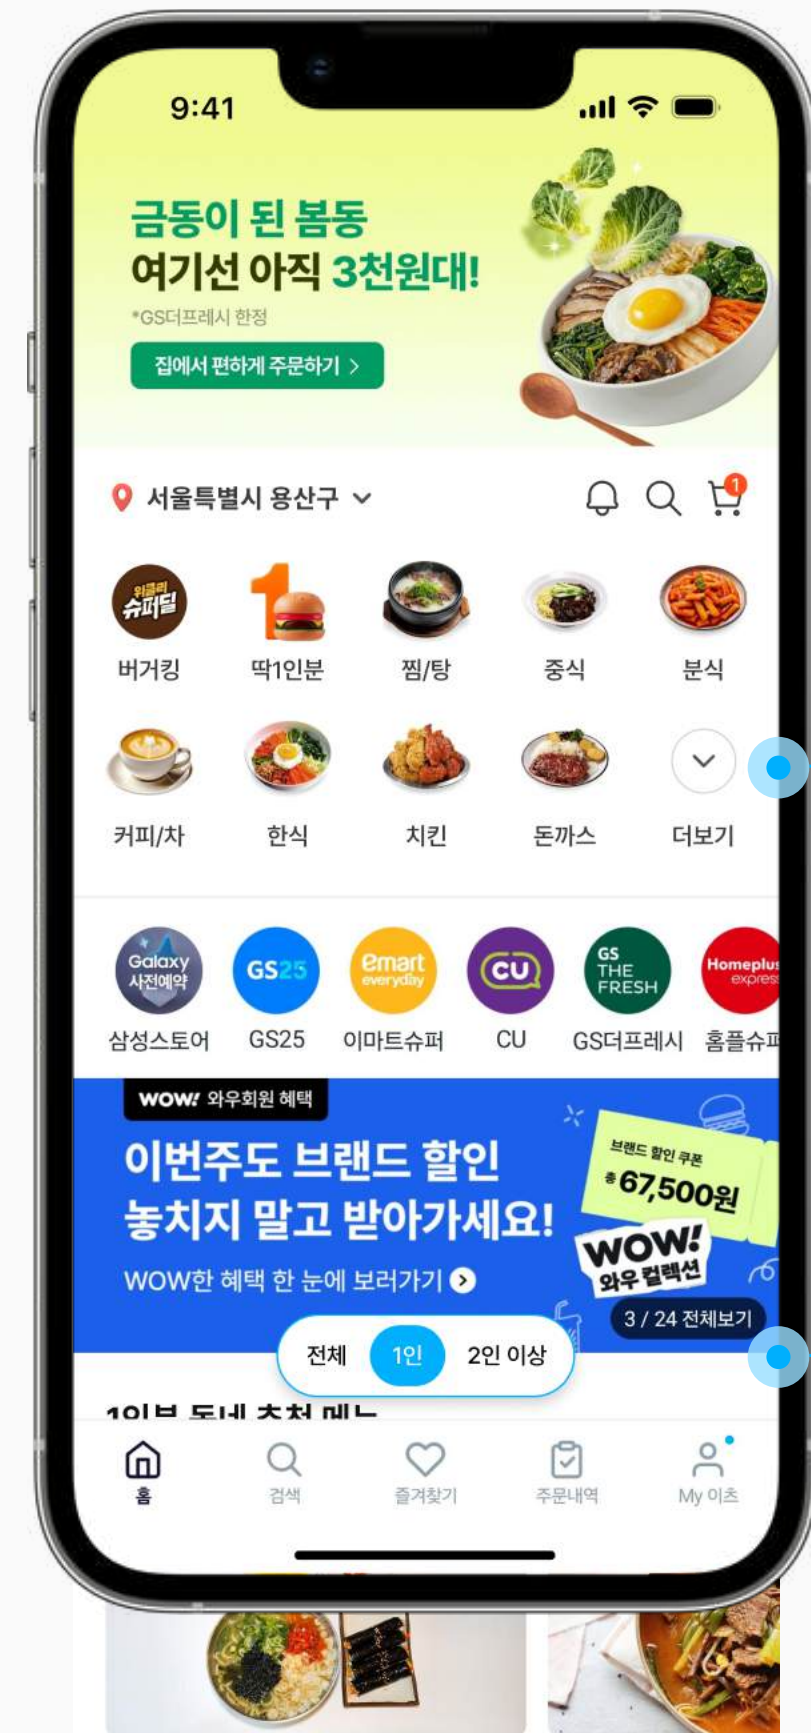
9:41

금동이 된 봄동
여기선 아직 3천원대!
*GS더프레시 한정
집에서 편하게 주문하기 >

서울특별시 용산구

1

위클리 슈퍼딜
버거킹
딱1인분
찜/탕
중식
분식
커피/차
한식
치킨
돈까스
더보기

Galaxy 사전예약
삼성스토어
GS25
GS25
emart everyday
이마트슈퍼
CU
CU
GS THE FRESH
GS더프레시
Homeplus express
홈플슈퍼

WOW! 와우회원 혜택
이번주도 브랜드 할인
놓치지 말고 받아가세요!
WOW한 혜택 한 눈에 보러가기
브랜드 할인 쿠폰
총 67,500원
WOW! 와우 컬렉션
3 / 24 전체보기

전체
1인
2인 이상

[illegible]

홈
검색
즐겨찾기
주문내역
My 이츠